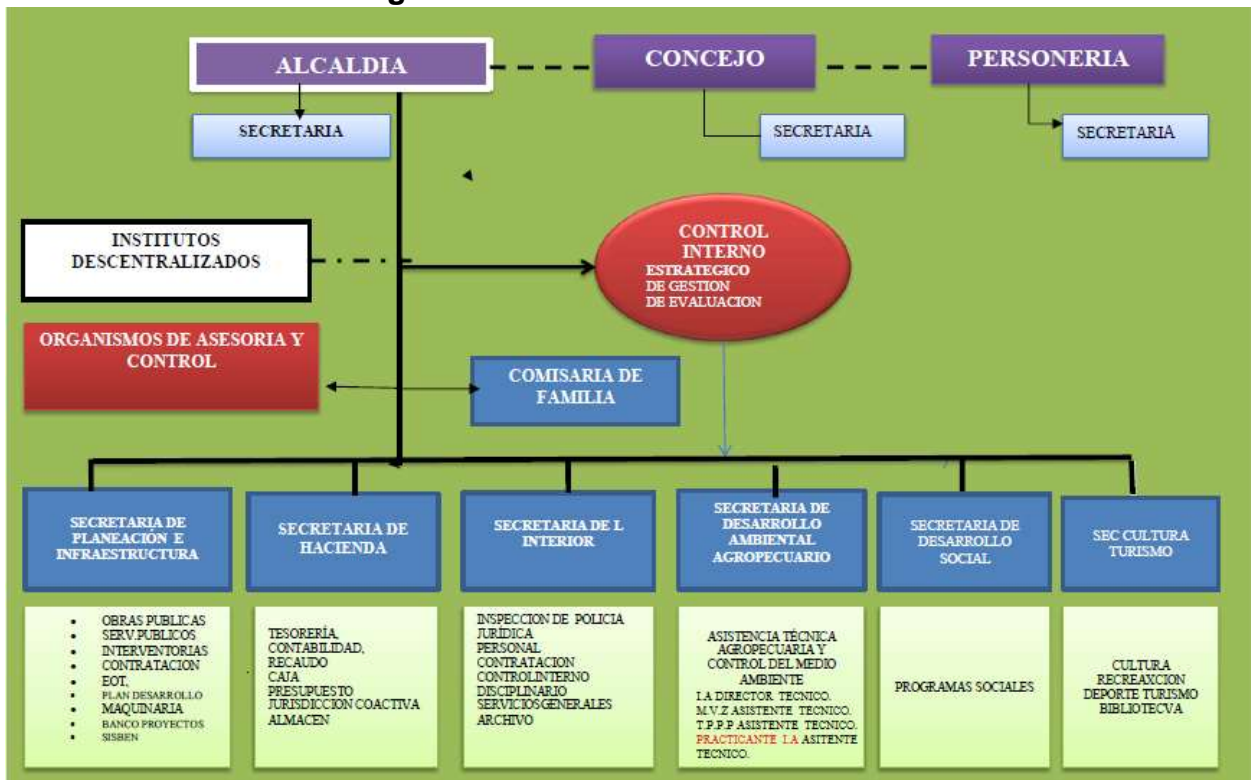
ALCALDIA

CONCEJO

PERSONERIA

SECRETARIA

SECRETARIA

SECRETARIA

INSTITUTOS DESCENTRALIZADOS

CONTROL INTERNO
ESTRATEGICO
DE GESTION
DE EVALUACION

ORGANISMOS DE ASESORIA Y CONTROL

COMISARIA DE FAMILIA

SECRETARIA DE PLANEACIÓN E INFRAESTRUCTURA

SECRETARIA DE HACIENDA

SECRETARIA DE L INTERIOR

SECRETARIA DE DESARROLLO AMBIENTAL AGROPECUARIO

SECRETARIA DE DESARROLLO SOCIAL

SEC CULTURA TURISMO

- OBRAS PUBLICAS
- SERV.PUBLICOS
- INTERVENTORIAS
- CONTRATACION
- EOT,
- PLAN DESARROLLO
- MAQUINARIA
- BANCO PROYECTOS
- SISBEN

TESORERÍA,
CONTABILIDAD,
RECAUDO
CAJA
PRESUPUESTO
JURISDICCION COACTIVA
ALMACEN

INSPECCION DE POLICIA
JURÍDICA
PERSONAL
CONTRATACION
CONTROLINTERNO
DISCIPLINARIO
SERVICIOSGENERALES
ARCHIVO

ASISTENCIA TÉCNICA AGROPECUARIA Y CONTROL DEL MEDIO AMBIENTE
I.A DIRECTOR TECNICO.
M.V.Z ASISTENTE TECNICO.
T.P.P.P ASISTENTE TECNICO.
PRACTICANTE I.A ASITENTE TECNICO.

PROGRAMAS SOCIALES

CULTURA
RECREAXCION
DEPORTE TURISMO
BIBLIOTECVA